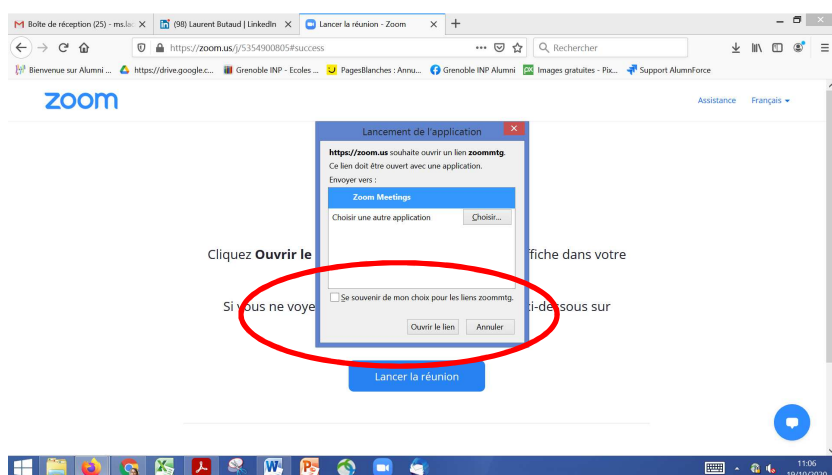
Boîte de réception (25) - ms.la
(98) Laurent Butaud | LinkedIn
Lancer la réunion - Zoom
+

https://zoom.us/j/5354900805#success
Rechercher

Bienvenue sur Alumni ...
https://drive.google.c...
Grenoble INP - Ecoles ...
PagesBlanches : Annu...
Grenoble INP Alumni
Images gratuites - Pix...
Support AlumnForce

zoom
Assistance
Français

Lancement de l'application
https://zoom.us souhaite ouvrir un lien zoommtg.
Ce lien doit être ouvert avec une application.
Envoyer vers :
Zoom Meetings
Choisir une autre application
Choisir...
Se souvenir de mon choix pour les liens zoommtg.
Ouvrir le lien
Annuler

Cliquez Ouvrir le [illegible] fiche dans votre

Si vous ne voye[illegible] ci-dessous sur

Lancer la réunion

11:06
19/10/2020